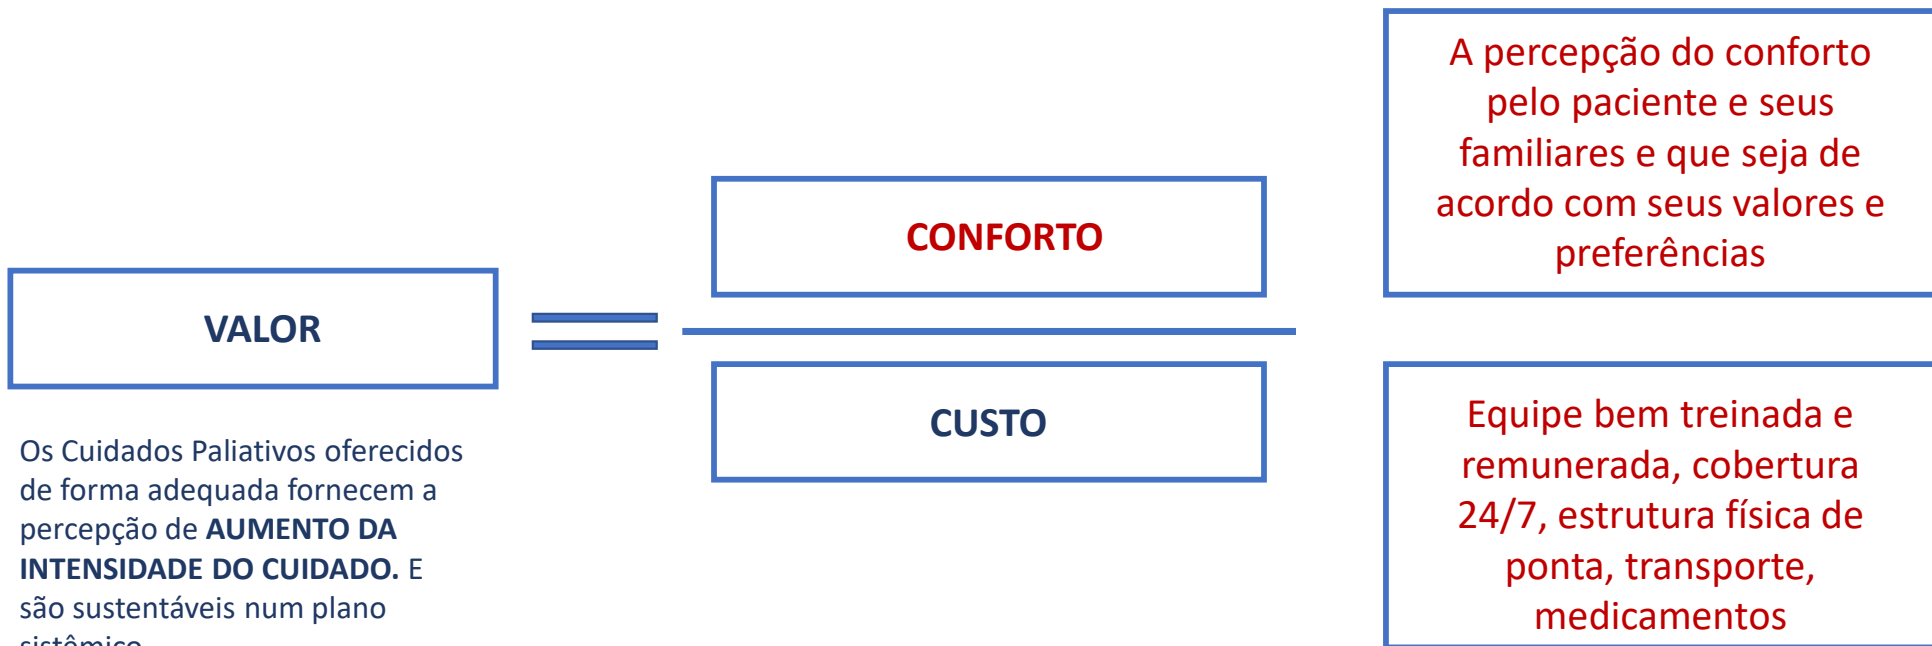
VALOR

$=$

CONFORTO

CUSTO

A percepção do conforto pelo paciente e seus familiares e que seja de acordo com seus valores e preferências

Equipe bem treinada e remunerada, cobertura 24/7, estrutura física de ponta, transporte, medicamentos

Os Cuidados Paliativos oferecidos de forma adequada fornecem a percepção de **AUMENTO DA INTENSIDADE DO CUIDADO.** E são sustentáveis num plano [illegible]